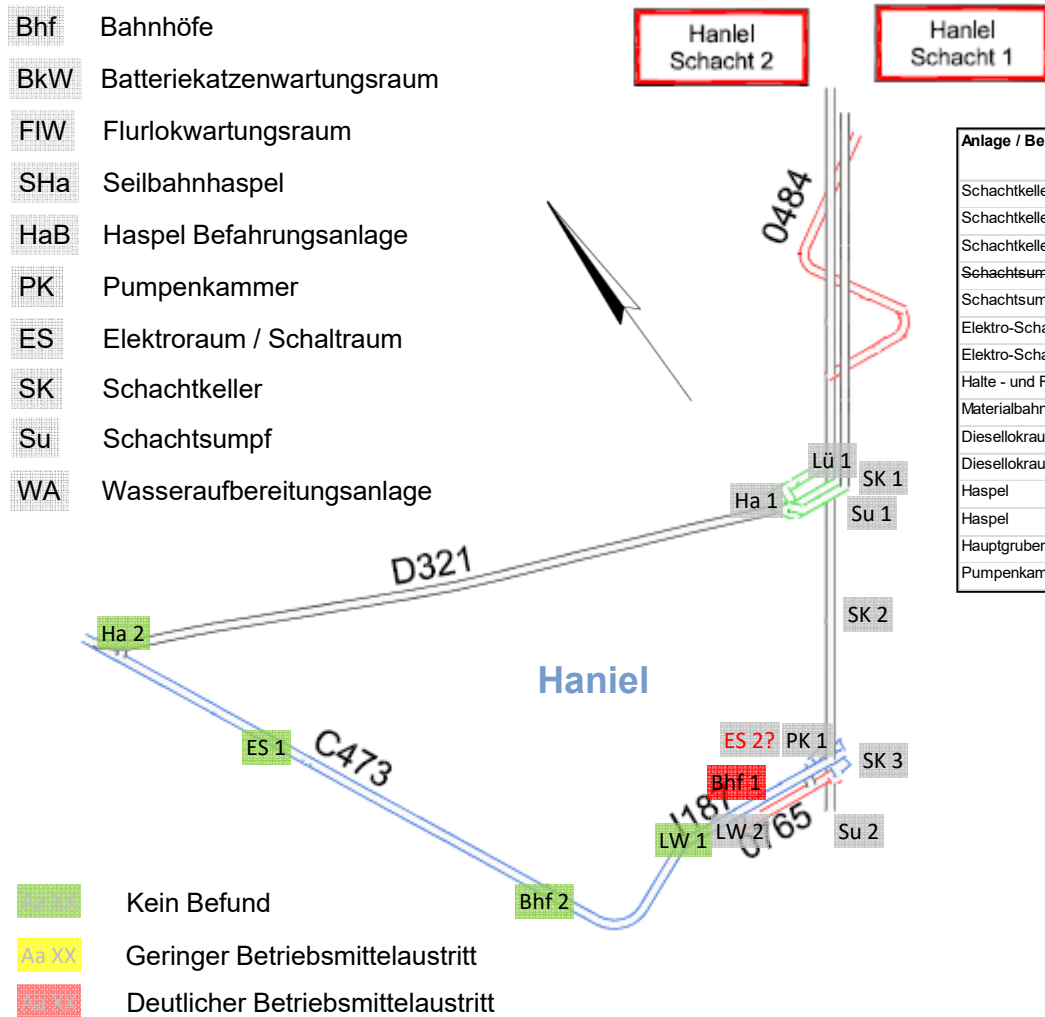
Bhf Bahnhöfe
BkW Batteriekatzenwartungsraum
FlW Flurlokwartungsraum
SHa Seilbahnhaspel
HaB Haspel Befahrungsanlage
PK Pumpenkammer
ES Elektroraum / Schaltraum
SK Schachtkeller
Su Schachtsumpf
WA Wasseraufbereitungsanlage

Hanlel Schacht 2

Hanlel Schacht 1

| Anlage / Be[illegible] |
|---|
| Schachtkelle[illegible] |
| Schachtkelle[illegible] |
| Schachtkelle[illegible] |
| ~~Schachtsum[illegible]~~ |
| Schachtsum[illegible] |
| Elektro-Scha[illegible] |
| Elektro-Scha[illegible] |
| Halte - und F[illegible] |
| Materialbahn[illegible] |
| Diesellokrau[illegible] |
| Diesellokrau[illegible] |
| Haspel |
| Haspel |
| Hauptgruben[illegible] |
| Pumpenkam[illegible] |

0484

Lü 1
SK 1
Ha 1
Su 1
D321
SK 2
Ha 2
Haniel
ES 1
C473
ES 2? PK 1
SK 3
Bhf 1
J187
LW 1 LW 2
C765
Su 2
Bhf 2

Aa XX Kein Befund
Aa XX Geringer Betriebsmittelaustritt
Aa XX Deutlicher Betriebsmittelaustritt